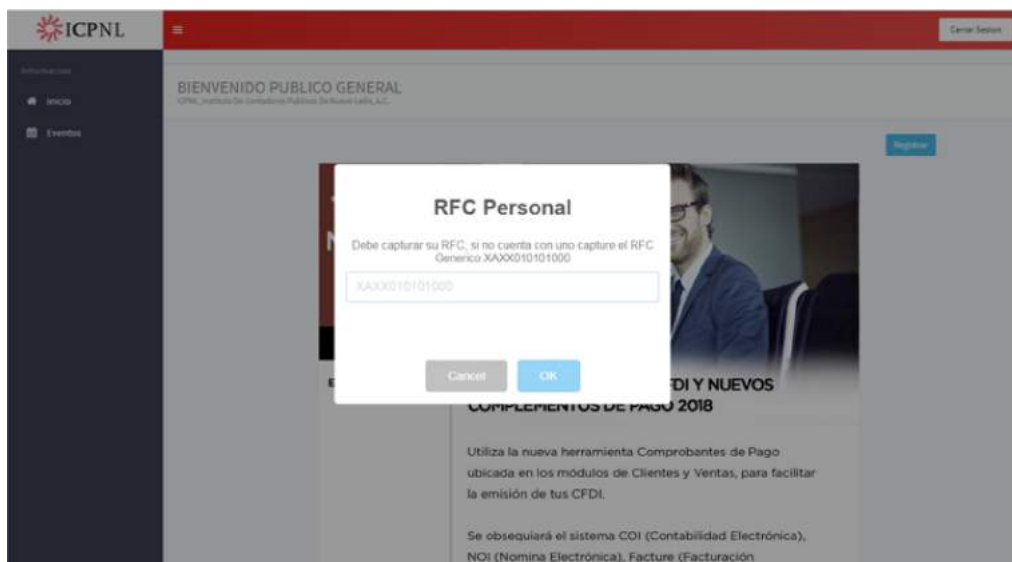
ICPNL

Cerrar Sesion

Información

Inicio

Eventos

BIENVENIDO PUBLICO GENERAL

ICPNL Instituto De Contadores Publicos De Nuevo León, A.C.

Registrar

RFC Personal

Debe capturar su RFC, si no cuenta con uno capture el RFC Generico XAXX010101000

XAXX010101000

Cancel

OK

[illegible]FDI Y NUEVOS COMPLEMENTOS DE PAGO 2018

Utiliza la nueva herramienta Comprobantes de Pago ubicada en los módulos de Clientes y Ventas, para facilitar la emisión de tus CFDI.

Se obsequiará el sistema COI (Contabilidad Electrónica), NOI (Nomina Electrónica), Facture (Facturación